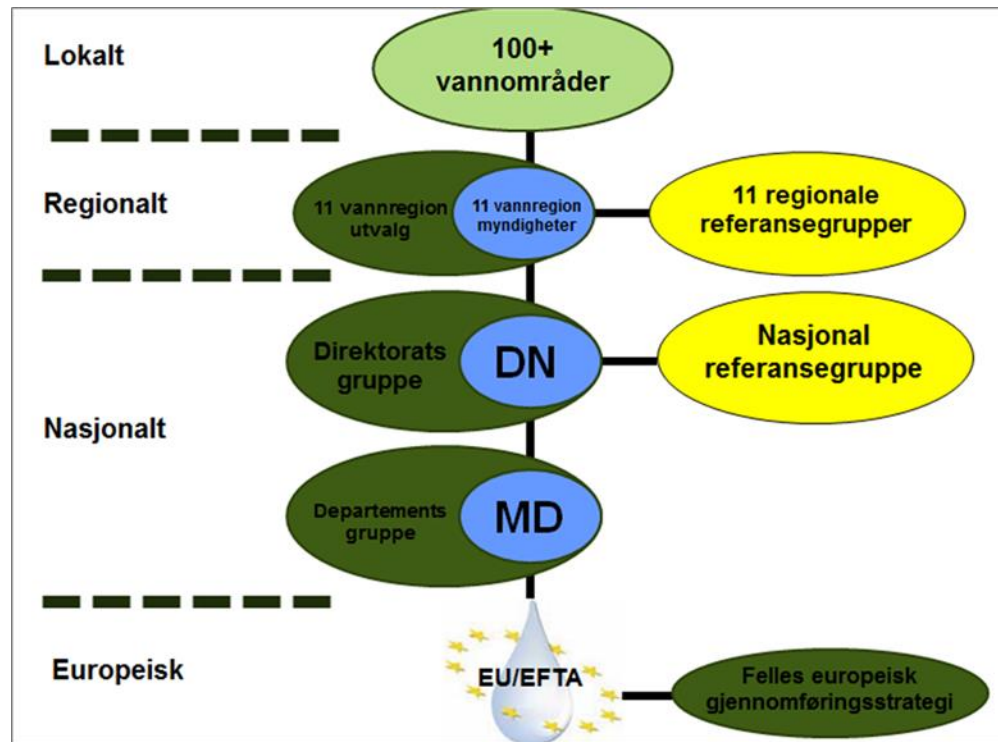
Lokalt

100+ vannområder

Regionalt

11 vannregion utvalg

11 vannregion myndigheter

11 regionale referansegrupper

Direktorats gruppe

DN

Nasjonal referansegruppe

Nasjonalt

Departements gruppe

MD

Europeisk

EU/EFTA

Felles europeisk gjennomføringsstrategi